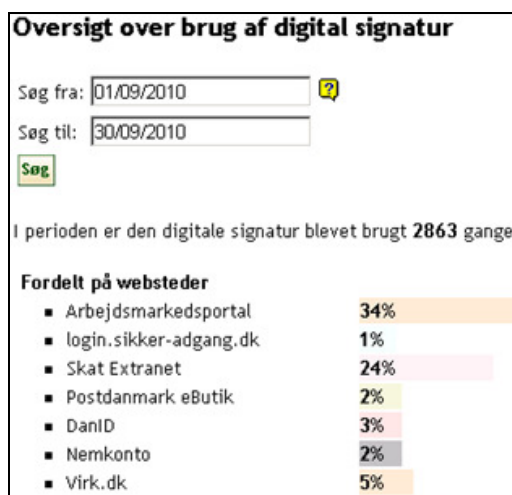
Oversigt over brug af digital signatur

Søg fra: 01/09/2010 ?

Søg til: 30/09/2010

Søg

I perioden er den digitale signatur blevet brugt 2863 gange

Fordelt på websteder

- Arbejdsmarkedsportal 34%
- login.sikker-adgang.dk 1%
- Skat Extranet 24%
- Postdanmark eButik 2%
- DanID 3%
- Nemkonto 2%
- Virk.dk 5%